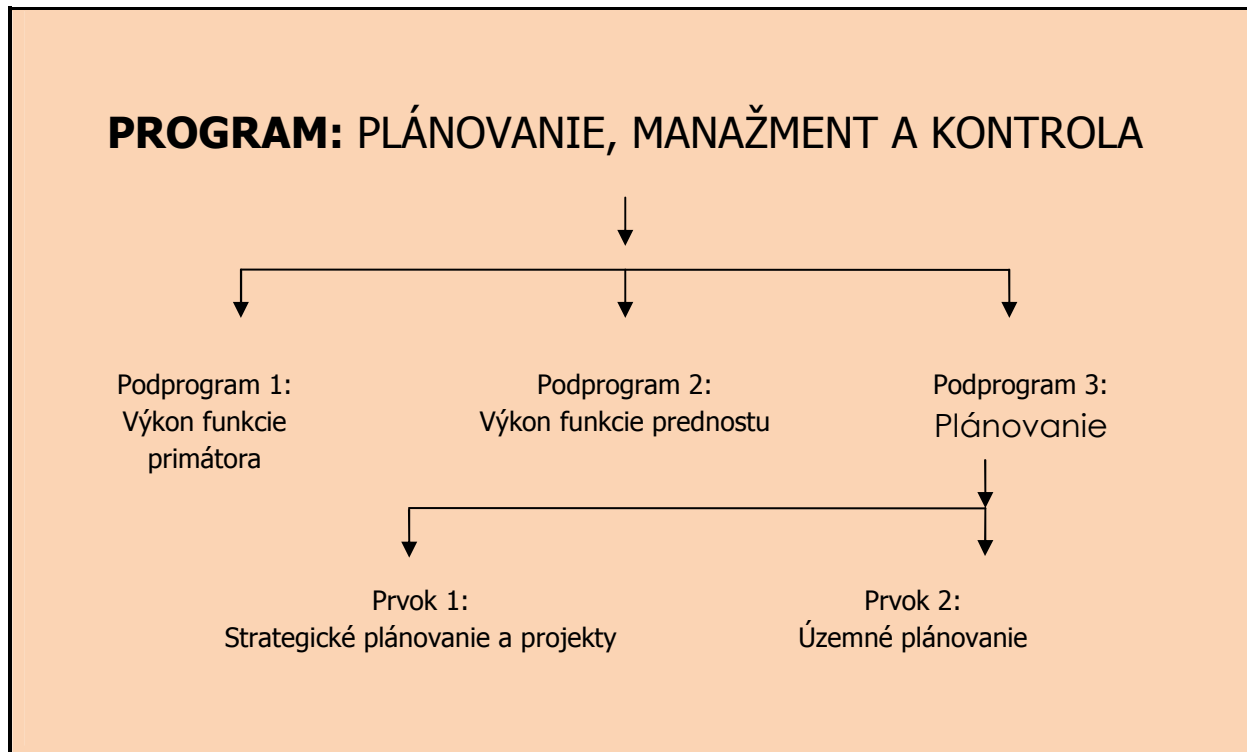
**PROGRAM:** PLÁNOVANIE, MANAŽMENT A KONTROLA

Podprogram 1:
Výkon funkcie primátora

Podprogram 2:
Výkon funkcie prednostu

Podprogram 3:
Plánovanie

Prvok 1:
Strategické plánovanie a projekty

Prvok 2:
Územné plánovanie